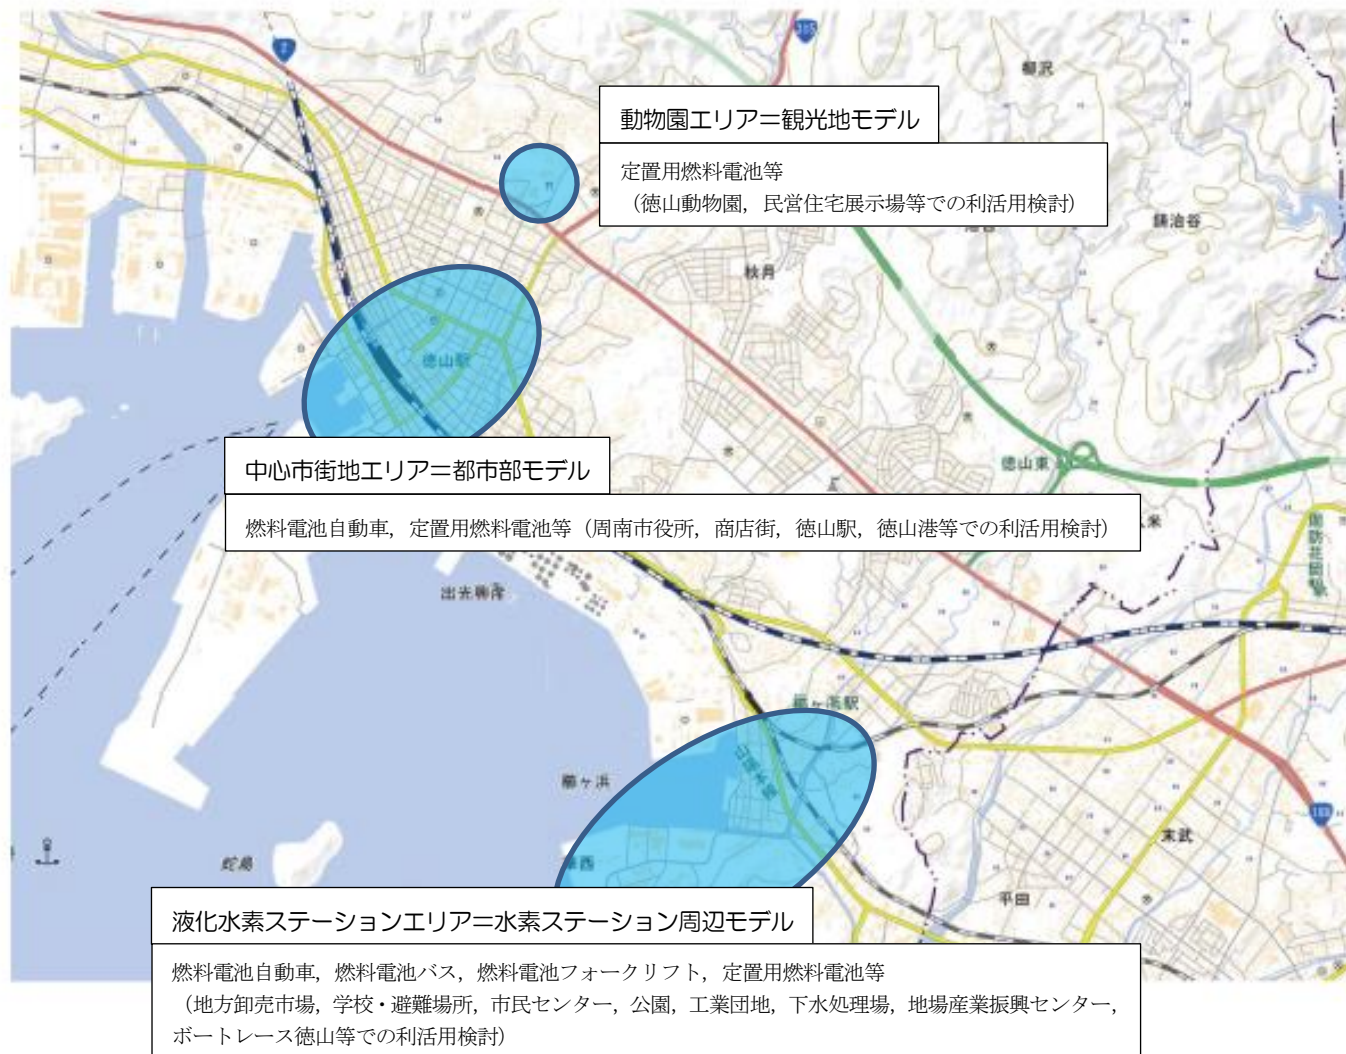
動物園エリア＝観光地モデル

定置用燃料電池等
（徳山動物園，民営住宅展示場等での利活用検討）

中心市街地エリア＝都市部モデル

燃料電池自動車，定置用燃料電池等（周南市役所，商店街，徳山駅，徳山港等での利活用検討）

液化水素ステーションエリア＝水素ステーション周辺モデル

燃料電池自動車，燃料電池バス，燃料電池フォークリフト，定置用燃料電池等
（地方卸売市場，学校・避難場所，市民センター，公園，工業団地，下水処理場，地場産業振興センター，ボートレース徳山等での利活用検討）

2
315
櫛沢
鉢池谷
秋月
徳山駅
徳山東
出光興産
櫛ヶ浜駅
櫛ヶ浜
蛇島
末武
平田
188